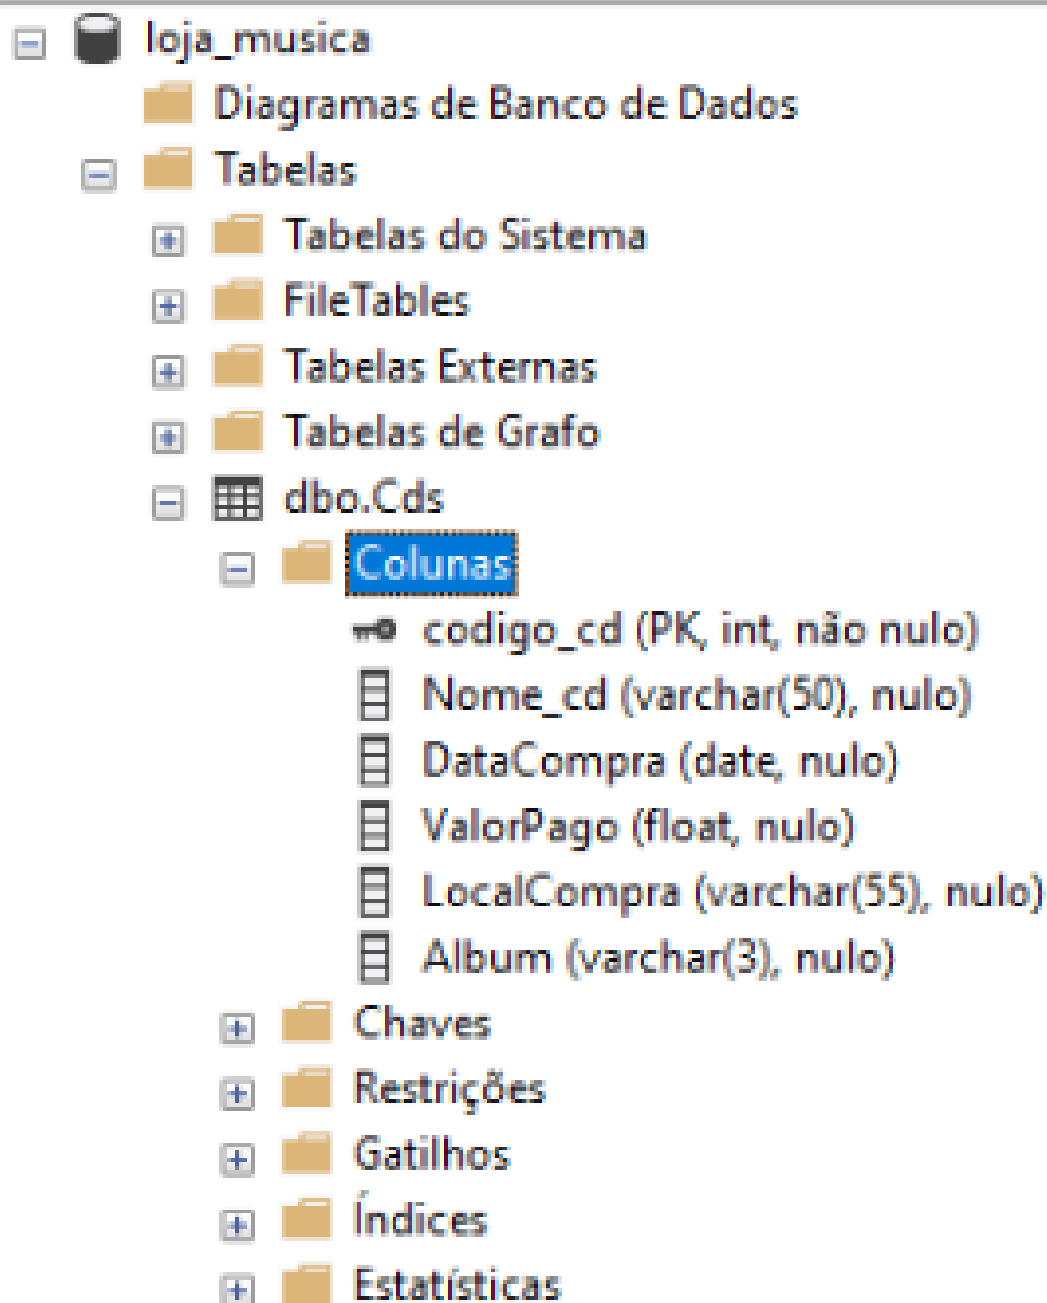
loja_musica
Diagramas de Banco de Dados
Tabelas
Tabelas do Sistema
FileTables
Tabelas Externas
Tabelas de Grafo
dbo.Cds
Colunas
codigo_cd (PK, int, não nulo)
Nome_cd (varchar(50), nulo)
DataCompra (date, nulo)
ValorPago (float, nulo)
LocalCompra (varchar(55), nulo)
Album (varchar(3), nulo)
Chaves
Restrições
Gatilhos
Índices
Estatísticas